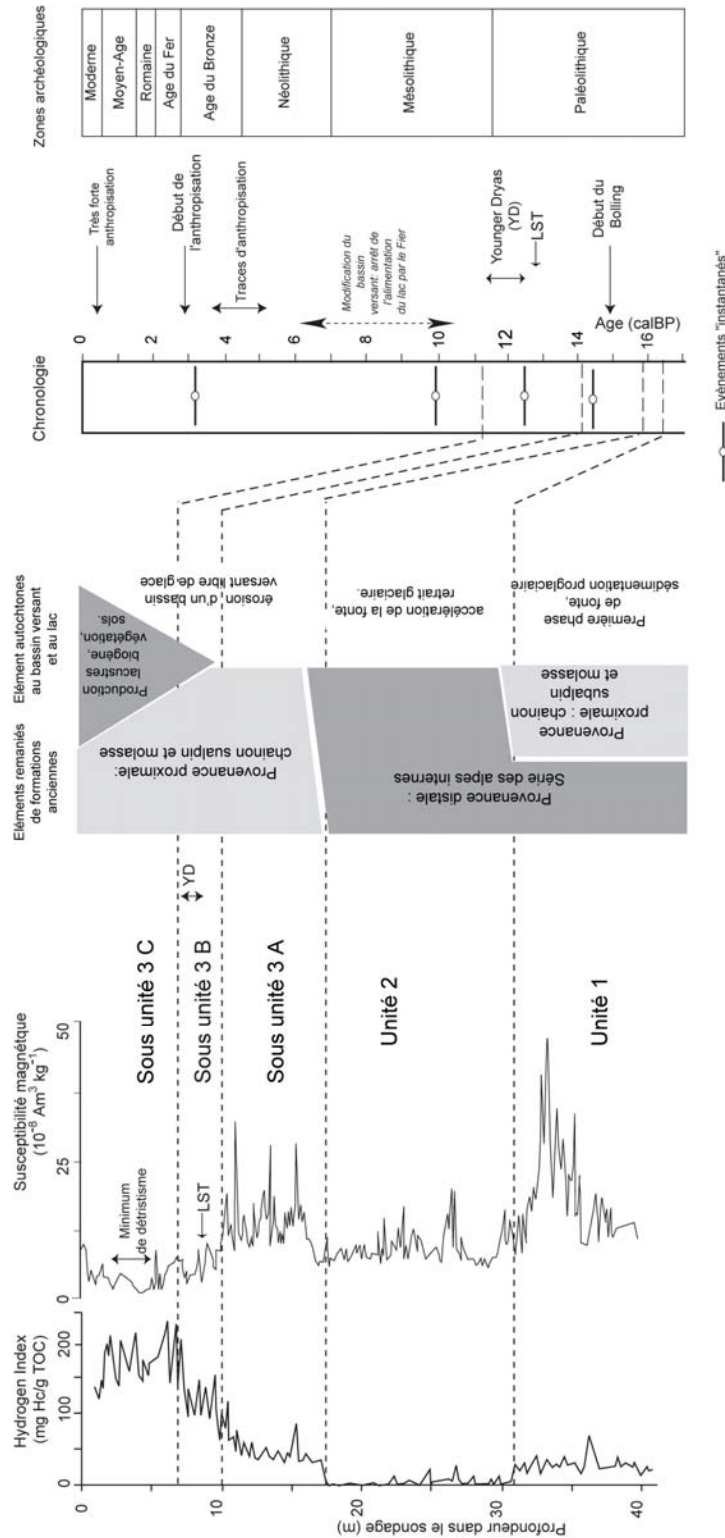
Hydrogen Index (mg Hc/g TOC)

0
100
200

Susceptibilité magnétique ($10^{-8}$ $Am^3$ $kg^{-1}$)

0
25
50

Minimum de détritisme

LST

Profondeur dans le sondage (m)

0
10
20
30
40

Sous unité 3 C
Sous unité 3 B
Sous unité 3 A
Unité 2
Unité 1

YD

Eléments remaniés de formations anciennes

Elément autochtones au bassin versant et au lac

Production lacustres biogène, végétation, sols.

Provenance proximale: chainon sualpin et molasse

Provenance distale : Série des alpes internes

Provenance proximale : chainon subalpin et molasse

érosion, d'un bassin versant libre de glace

accélération de la fonte, retrait glaciaire.

Première phase de fonte, sédimentation proglaciaire

Chronologie

0
2
4
6
8
10
12
14
16

Age (calBP)

Très forte anthropisation

Début de l'anthropisation

Traces d'anthropisation

Modification du bassin versant: arrêt de l'alimentation du lac par le Fier

Younger Dryas (YD)

LST

Début du Bolling

Evénements "instantanés"

Zones archéologiques

Moderne
Moyen-Age
Romaine
Age du Fer
Age du Bronze
Néolithique
Mésolithique
Paléolithique